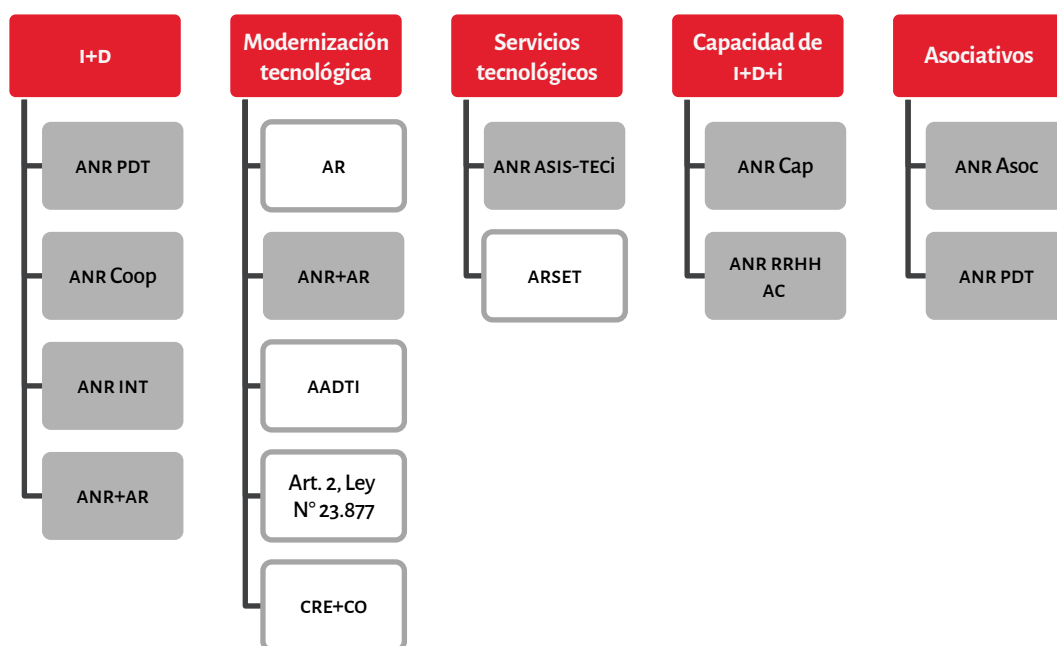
I+D

ANR PDT

ANR Coop

ANR INT

ANR+AR

Modernización tecnológica

AR

ANR+AR

AADTI

Art. 2, Ley N° 23.877

CRE+CO

Servicios tecnológicos

ANR ASIS-TECi

ARSET

Capacidad de I+D+i

ANR Cap

ANR RRHH AC

Asociativos

ANR Asoc

ANR PDT